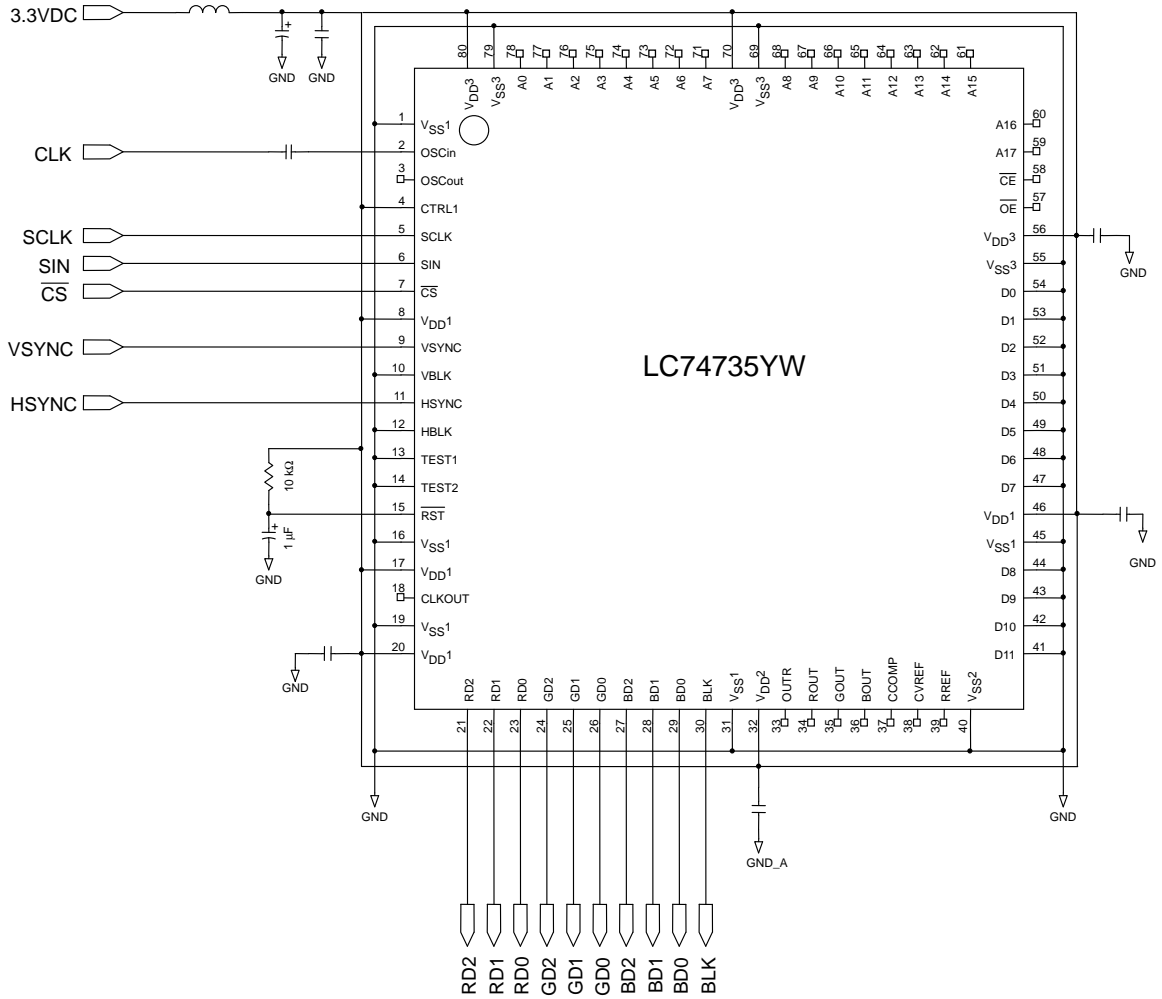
3.3VDC

GND GND

80 79 78 77 76 75 74 73 72 71 70 69 68 67 66 65 64 63 62 61

$V_{DD}3$ $V_{SS}3$ A0 A1 A2 A3 A4 A5 A6 A7 $V_{DD}3$ $V_{SS}3$ A8 A9 A10 A11 A12 A13 A14 A15

CLK
SCLK
SIN
$\overline{CS}$
VSYNC
HSYNC

1 $V_{SS}1$
2 OSCin
3 OSCout
4 CTRL1
5 SCLK
6 SIN
7 $\overline{CS}$
8 $V_{DD}1$
9 VSYNC
10 VBLK
11 HSYNC
12 HBLK
13 TEST1
14 TEST2
15 $\overline{RST}$
16 $V_{SS}1$
17 $V_{DD}1$
18 CLKOUT
19 $V_{SS}1$
20 $V_{DD}1$

10 kΩ
1 μF
GND
GND

LC74735YW

A16 60
A17 59
$\overline{CE}$ 58
$\overline{OE}$ 57
$V_{DD}3$ 56
$V_{SS}3$ 55
D0 54
D1 53
D2 52
D3 51
D4 50
D5 49
D6 48
D7 47
$V_{DD}1$ 46
$V_{SS}1$ 45
D8 44
D9 43
D10 42
D11 41

GND
GND

RD2 RD1 RD0 GD2 GD1 GD0 BD2 BD1 BD0 BLK $V_{SS}1$ $V_{DD}2$ OUTR ROUT GOUT BOUT CCOMP CVREF RREF $V_{SS}2$

21 22 23 24 25 26 27 28 29 30 31 32 33 34 35 36 37 38 39 40

GND
GND_A
GND

RD2 RD1 RD0 GD2 GD1 GD0 BD2 BD1 BD0 BLK